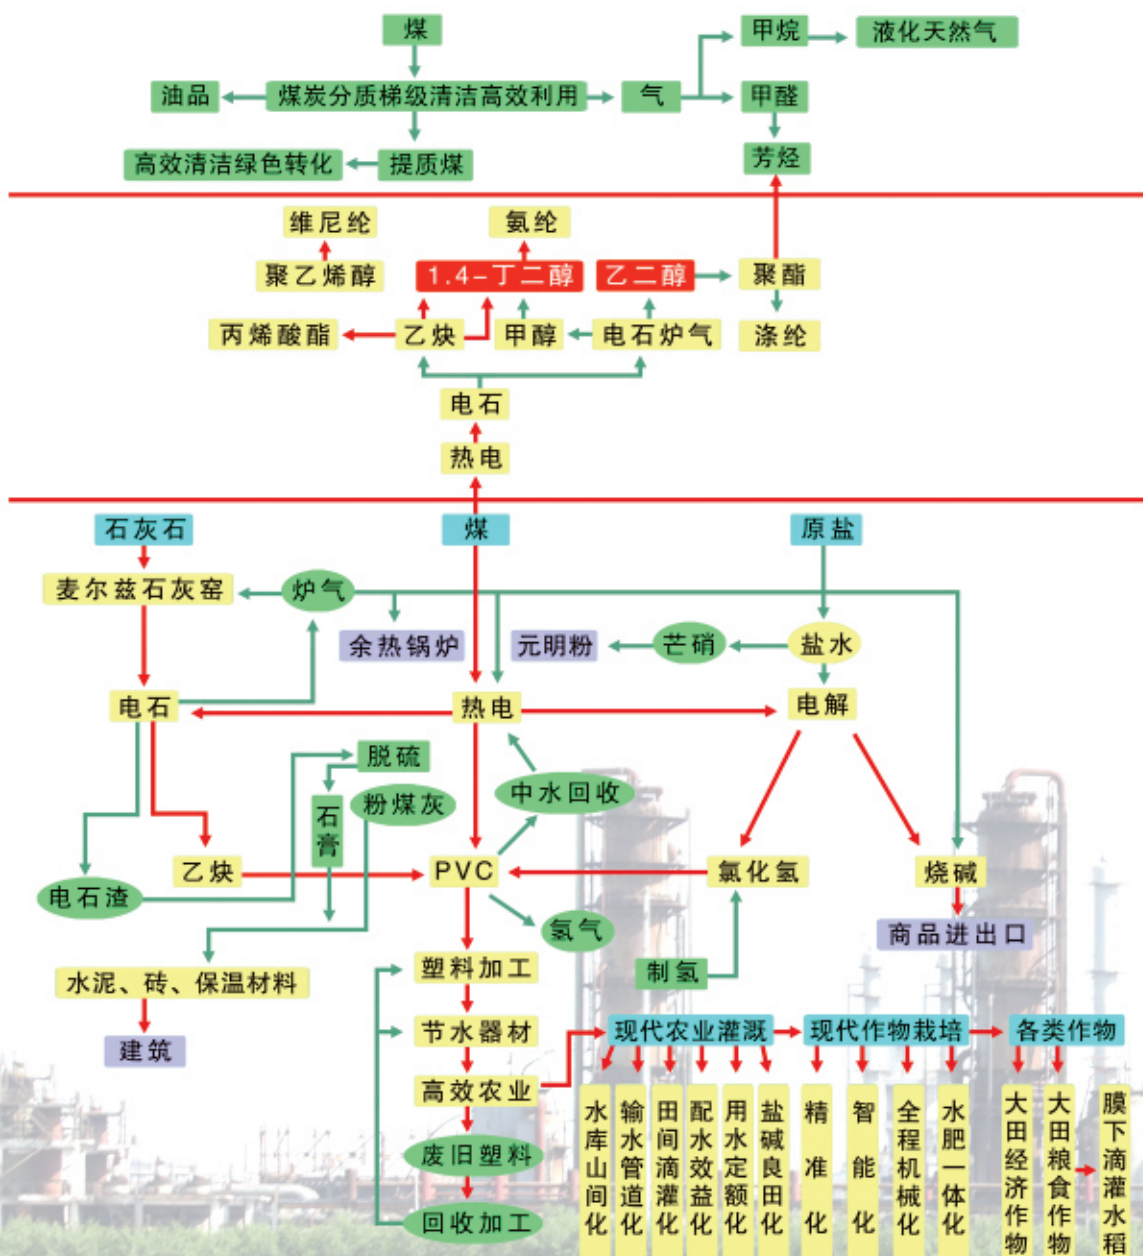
煤
油品
煤炭分质梯级清洁高效利用
气
甲烷
液化天然气
甲醛
高效清洁绿色转化
提质煤
芳烃

维尼纶
氨纶
聚乙烯醇
1.4-丁二醇
乙二醇
聚酯
丙烯酸酯
乙炔
甲醇
电石炉气
涤纶
电石
热电

石灰石
煤
原盐
麦尔兹石灰窑
炉气
余热锅炉
元明粉
芒硝
盐水
电石
热电
电解
脱硫
石膏
粉煤灰
中水回收
电石渣
乙炔
PVC
氯化氢
烧碱
氢气
商品进出口
水泥、砖、保温材料
塑料加工
制氢
建筑
节水器材
现代农业灌溉
现代作物栽培
各类作物
高效农业
废旧塑料
回收加工
水库山间化
输水管道化
田间滴灌化
配水效益化
用水定额化
盐碱良田化
精准化
智能化
全程机械化
水肥一体化
大田经济作物
大田粮食作物
膜下滴灌水稻